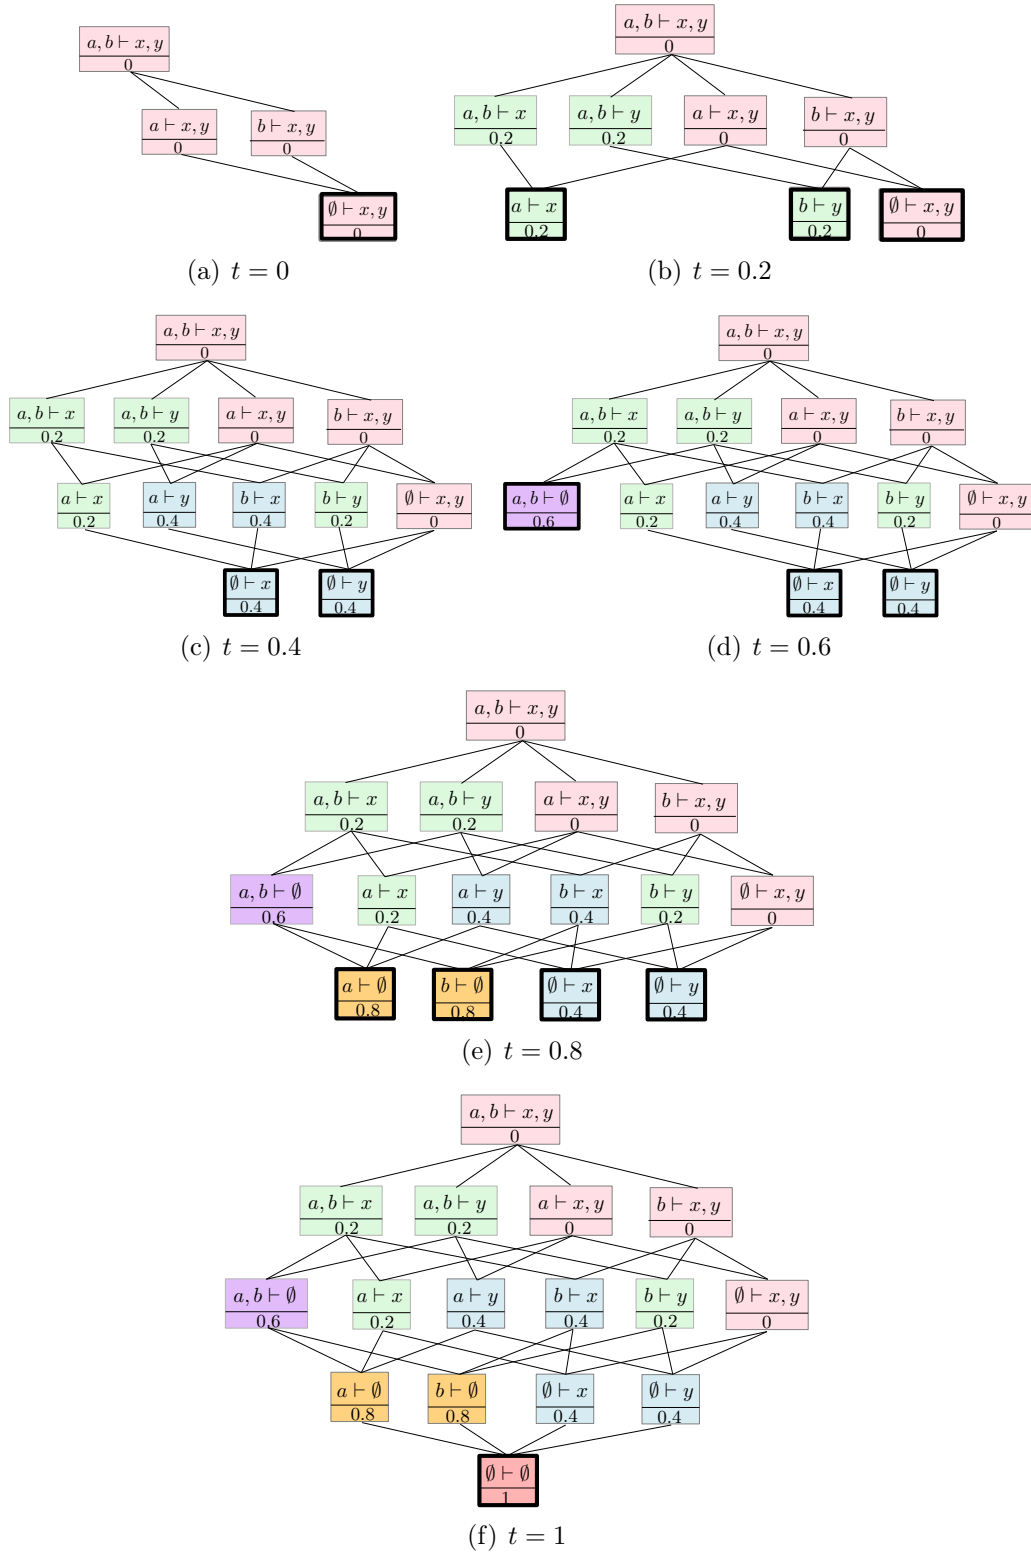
$a, b \vdash x, y$
0
$a \vdash x, y$
0
$b \vdash x, y$
0
$\emptyset \vdash x, y$
0
(a) $t = 0$

$a, b \vdash x, y$
0
$a, b \vdash x$
0.2
$a, b \vdash y$
0.2
$a \vdash x, y$
0
$b \vdash x, y$
0
$a \vdash x$
0.2
$b \vdash y$
0.2
$\emptyset \vdash x, y$
0
(b) $t = 0.2$

$a, b \vdash x, y$
0
$a, b \vdash x$
0.2
$a, b \vdash y$
0.2
$a \vdash x, y$
0
$b \vdash x, y$
0
$a \vdash x$
0.2
$a \vdash y$
0.4
$b \vdash x$
0.4
$b \vdash y$
0.2
$\emptyset \vdash x, y$
0
$\emptyset \vdash x$
0.4
$\emptyset \vdash y$
0.4
(c) $t = 0.4$

$a, b \vdash x, y$
0
$a, b \vdash x$
0.2
$a, b \vdash y$
0.2
$a \vdash x, y$
0
$b \vdash x, y$
0
$a, b \vdash \emptyset$
0.6
$a \vdash x$
0.2
$a \vdash y$
0.4
$b \vdash x$
0.4
$b \vdash y$
0.2
$\emptyset \vdash x, y$
0
$\emptyset \vdash x$
0.4
$\emptyset \vdash y$
0.4
(d) $t = 0.6$

$a, b \vdash x, y$
0
$a, b \vdash x$
0.2
$a, b \vdash y$
0.2
$a \vdash x, y$
0
$b \vdash x, y$
0
$a, b \vdash \emptyset$
0.6
$a \vdash x$
0.2
$a \vdash y$
0.4
$b \vdash x$
0.4
$b \vdash y$
0.2
$\emptyset \vdash x, y$
0
$a \vdash \emptyset$
0.8
$b \vdash \emptyset$
0.8
$\emptyset \vdash x$
0.4
$\emptyset \vdash y$
0.4
(e) $t = 0.8$

$a, b \vdash x, y$
0
$a, b \vdash x$
0.2
$a, b \vdash y$
0.2
$a \vdash x, y$
0
$b \vdash x, y$
0
$a, b \vdash \emptyset$
0.6
$a \vdash x$
0.2
$a \vdash y$
0.4
$b \vdash x$
0.4
$b \vdash y$
0.2
$\emptyset \vdash x, y$
0
$a \vdash \emptyset$
0.8
$b \vdash \emptyset$
0.8
$\emptyset \vdash x$
0.4
$\emptyset \vdash y$
0.4
$\emptyset \vdash \emptyset$
1
(f) $t = 1$